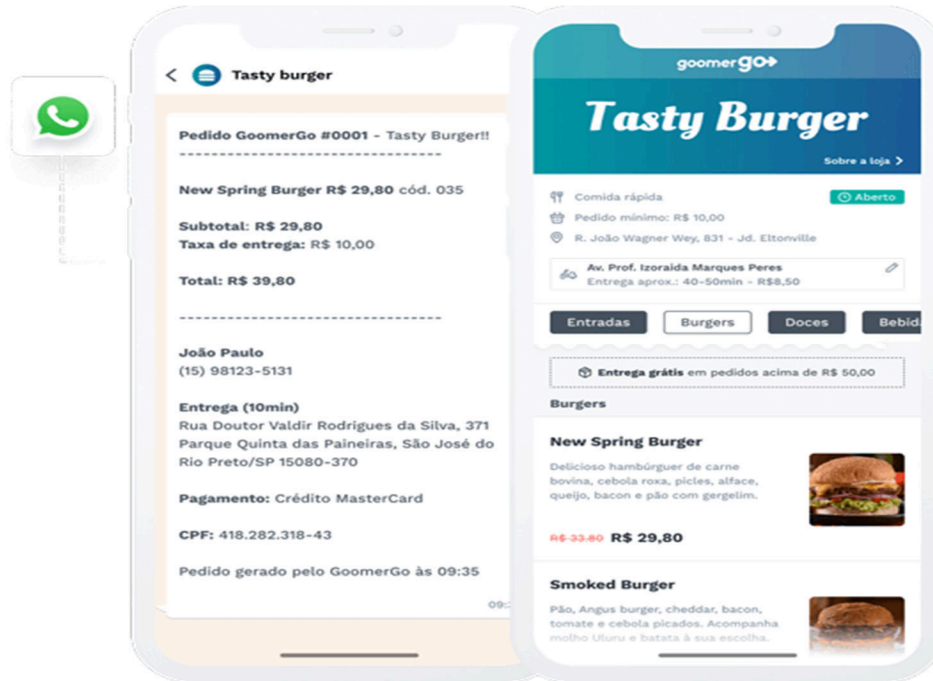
Tasty burger

Pedido GoomerGo #0001 - Tasty Burger!!
-----------------------------------

New Spring Burger R$ 29,80 cód. 035

Subtotal: R$ 29,80
Taxa de entrega: R$ 10,00

Total: R$ 39,80

-----------------------------------

João Paulo
(15) 98123-5131

Entrega (10min)
Rua Doutor Valdir Rodrigues da Silva, 371 Parque Quinta das Paineiras, São José do Rio Preto/SP 15080-370

Pagamento: Crédito MasterCard

CPF: 418.282.318-43

Pedido gerado pelo GoomerGo às 09:35

09:

goomergo

Tasty Burger

Sobre a loja

Comida rápida
Aberto
Pedido mínimo: R$ 10,00
R. João Wagner Wey, 831 - Jd. Eltonville

Av. Prof. Izoraida Marques Peres
Entrega aprox.: 40-50min - R$8,50

Entradas
Burgers
Doces
Bebid

Entrega grátis em pedidos acima de R$ 50,00

Burgers

New Spring Burger
Delicioso hambúrguer de carne bovina, cebola roxa, picles, alface, queijo, bacon e pão com gergelim.

R$ 33,80 R$ 29,80

Smoked Burger
Pão, Angus burger, cheddar, bacon, tomate e cebola picados. Acompanha molho Uluru e batata à sua escolha.